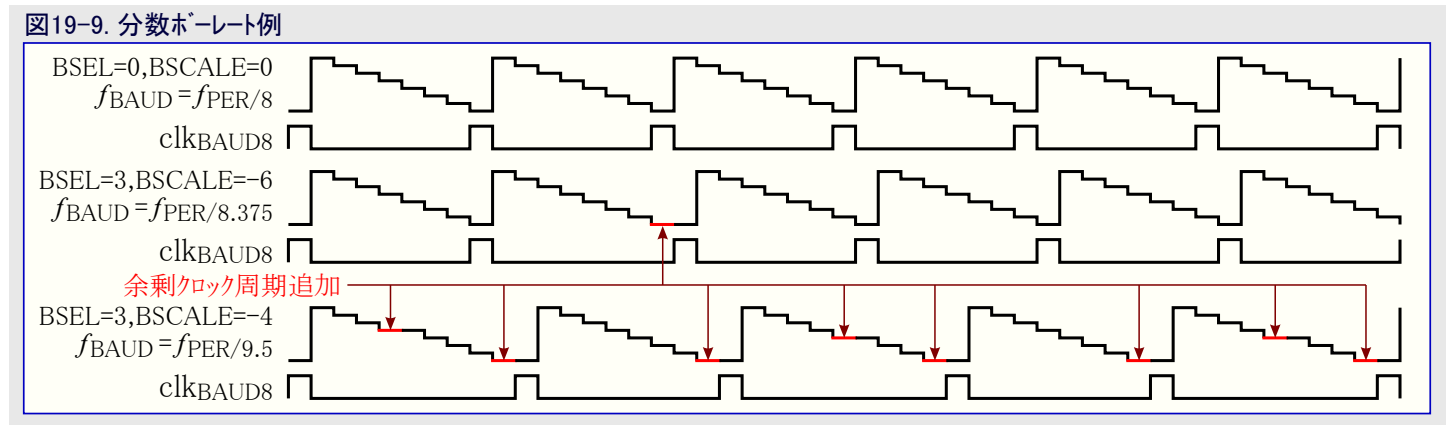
図19-9. 分数ボーレート例

BSEL=0,BSCALE=0
$f_{BAUD}=f_{PER}/8$

$clk_{BAUD8}$

BSEL=3,BSCALE=−6
$f_{BAUD}=f_{PER}/8.375$

$clk_{BAUD8}$

余剰クロック周期追加

BSEL=3,BSCALE=−4
$f_{BAUD}=f_{PER}/9.5$

$clk_{BAUD8}$